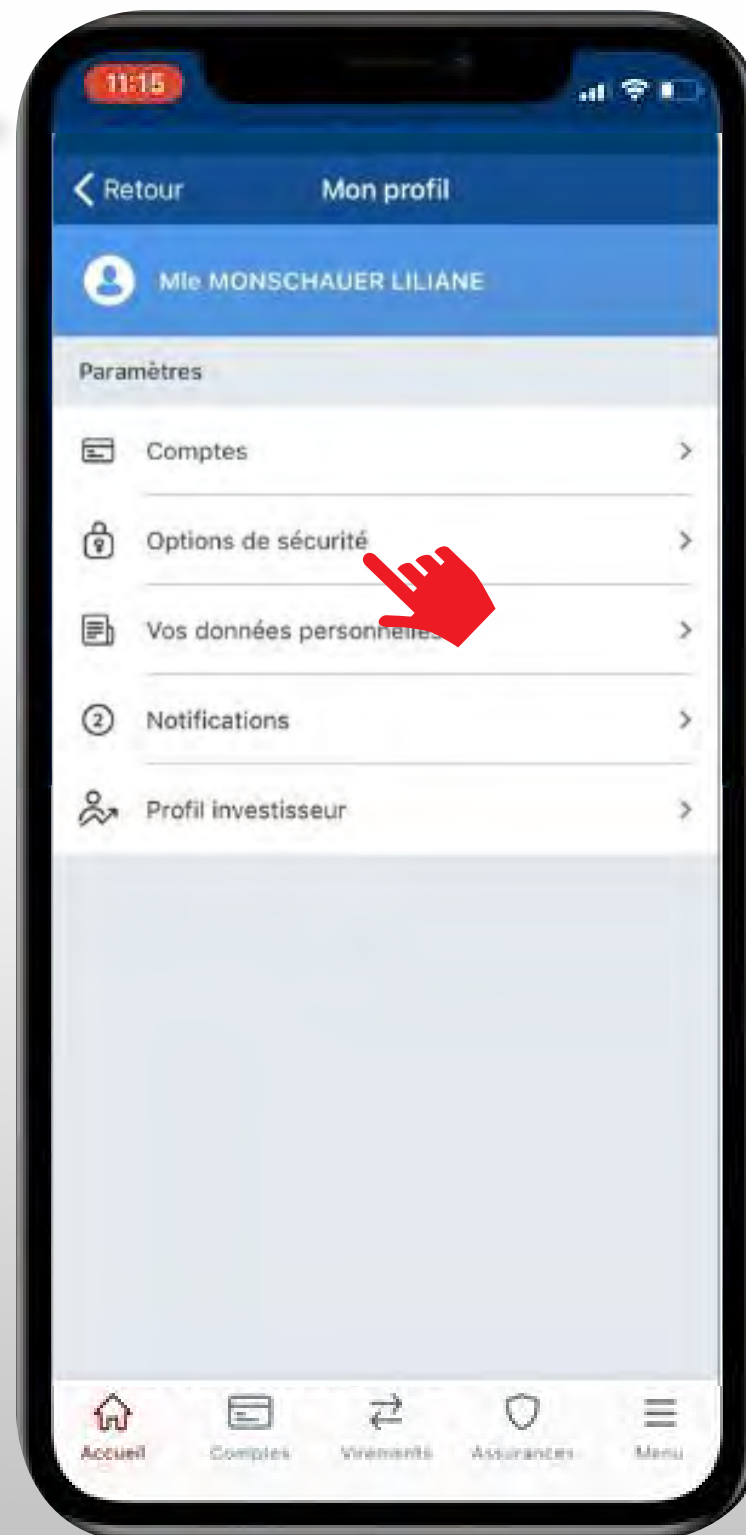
11:15

Retour

Mon profil

Mle MONSCHAUER LILIANE

Paramètres

Comptes

Options de sécurité

Vos données personnelles

Notifications

Profil investisseur

Accueil

Comptes

Virements

Assurances

Menu